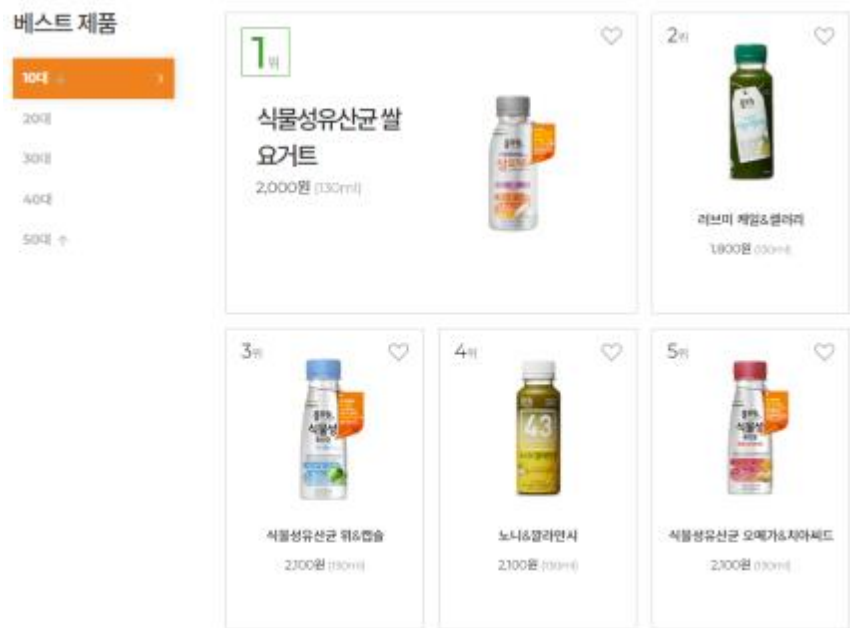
베스트 제품

10대 ↑

20대

30대

40대

50대 ↑

1위

식물성유산균 쌀 요거트

2,000원 (130ml)

2위

러브미 케일&셀러리

1,800원 (130ml)

3위

식물성유산균 위&캡슐

2,100원 (130ml)

4위

43

노니&깔라만시

2,100원 (130ml)

5위

식물성유산균 오메가&치아씨드

2,100원 (130ml)